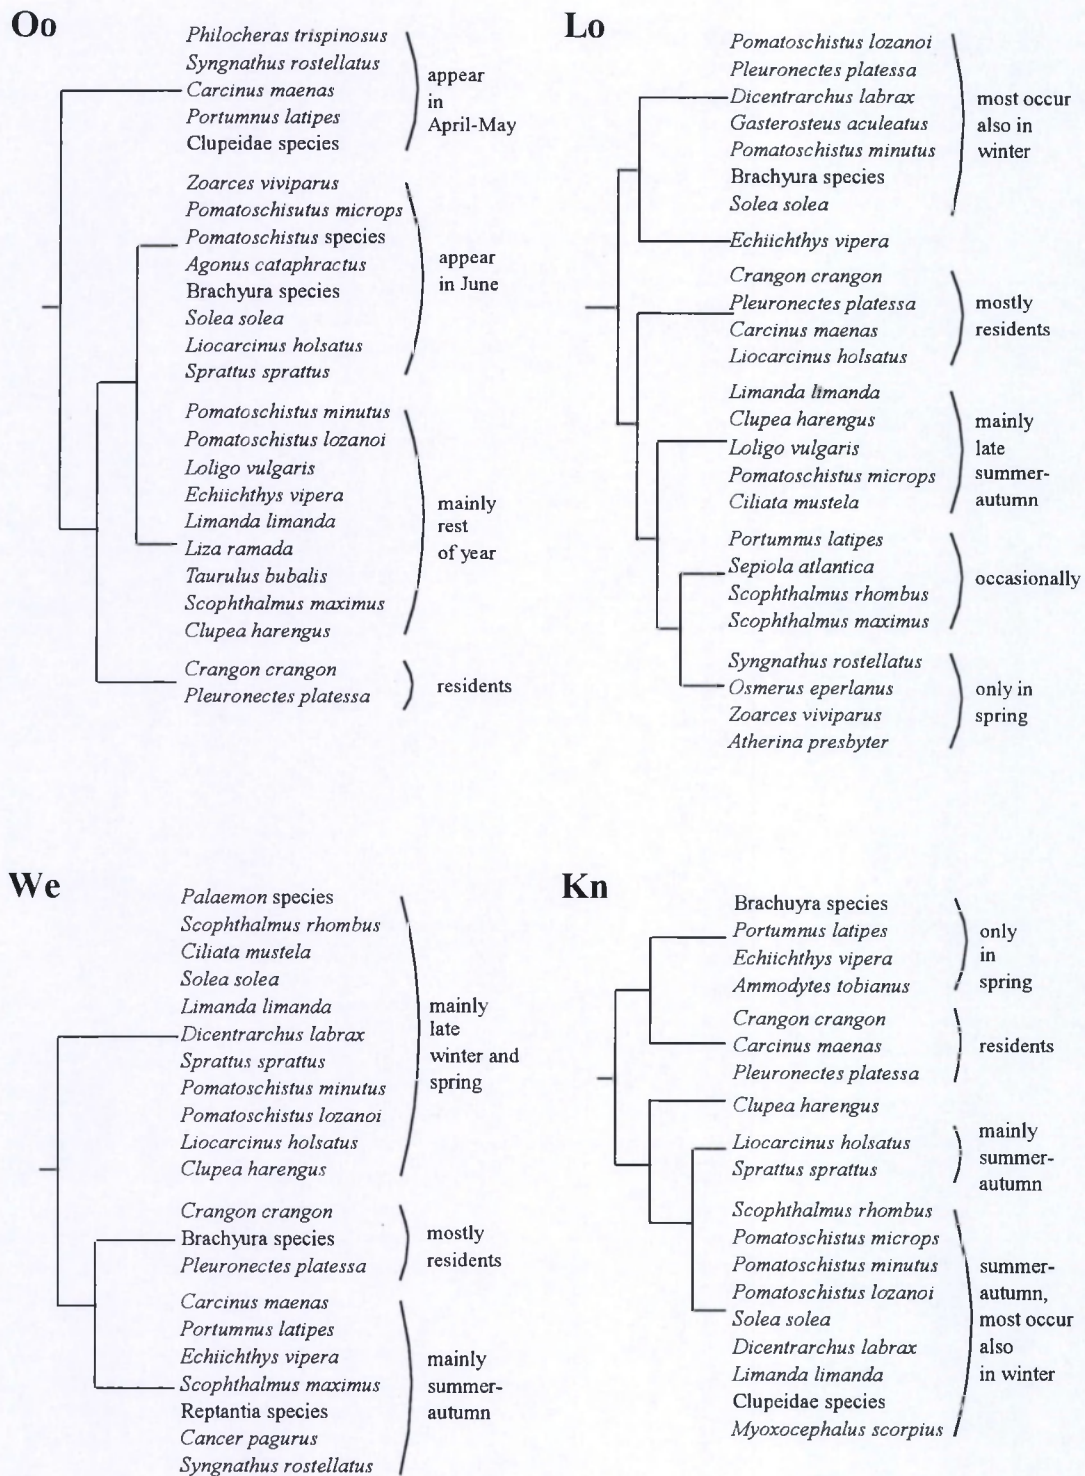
Oo

Philocheras trispinosus
Syngnathus rostellatus
Carcinus maenas
Portumnus latipes
Clupeidae species

appear in April-May

Zoarces viviparus
Pomatoschisutus microps
Pomatoschistus species
Agonus cataphractus
Brachyura species
Solea solea
Liocarcinus holsatus
Sprattus sprattus

appear in June

Pomatoschistus minutus
Pomatoschistus lozanoi
Loligo vulgaris
Echiichthys vipera
Limanda limanda
Liza ramada
Taurulus bubalis
Scophthalmus maximus
Clupea harengus

mainly rest of year

Crangon crangon
Pleuronectes platessa

residents

Lo

Pomatoschistus lozanoi
Pleuronectes platessa
Dicentrarchus labrax
Gasterosteus aculeatus
Pomatoschistus minutus
Brachyura species
Solea solea

most occur also in winter

Echiichthys vipera

Crangon crangon
Pleuronectes platessa
Carcinus maenas
Liocarcinus holsatus

mostly residents

Limanda limanda
Clupea harengus
Loligo vulgaris
Pomatoschistus microps
Ciliata mustela

mainly late summer-autumn

Portumnus latipes
Sepiola atlantica
Scophthalmus rhombus
Scophthalmus maximus

occasionally

Syngnathus rostellatus
Osmerus eperlanus
Zoarces viviparus
Atherina presbyter

only in spring

We

Palaemon species
Scophthalmus rhombus
Ciliata mustela
Solea solea
Limanda limanda
Dicentrarchus labrax
Sprattus sprattus
Pomatoschistus minutus
Pomatoschistus lozanoi
Liocarcinus holsatus
Clupea harengus

mainly late winter and spring

Crangon crangon
Brachyura species
Pleuronectes platessa

mostly residents

Carcinus maenas
Portumnus latipes
Echiichthys vipera
Scophthalmus maximus
Reptantia species
Cancer pagurus
Syngnathus rostellatus

mainly summer-autumn

Kn

Brachuyra species
Portumnus latipes
Echiichthys vipera
Ammodytes tobianus

only in spring

Crangon crangon
Carcinus maenas
Pleuronectes platessa

residents

Clupea harengus

Liocarcinus holsatus
Sprattus sprattus

mainly summer-autumn

Scophthalmus rhombus
Pomatoschistus microps
Pomatoschistus minutus
Pomatoschistus lozanoi
Solea solea
Dicentrarchus labrax
Limanda limanda
Clupeidae species
Myoxocephalus scorpius

summer-autumn, most occur also in winter